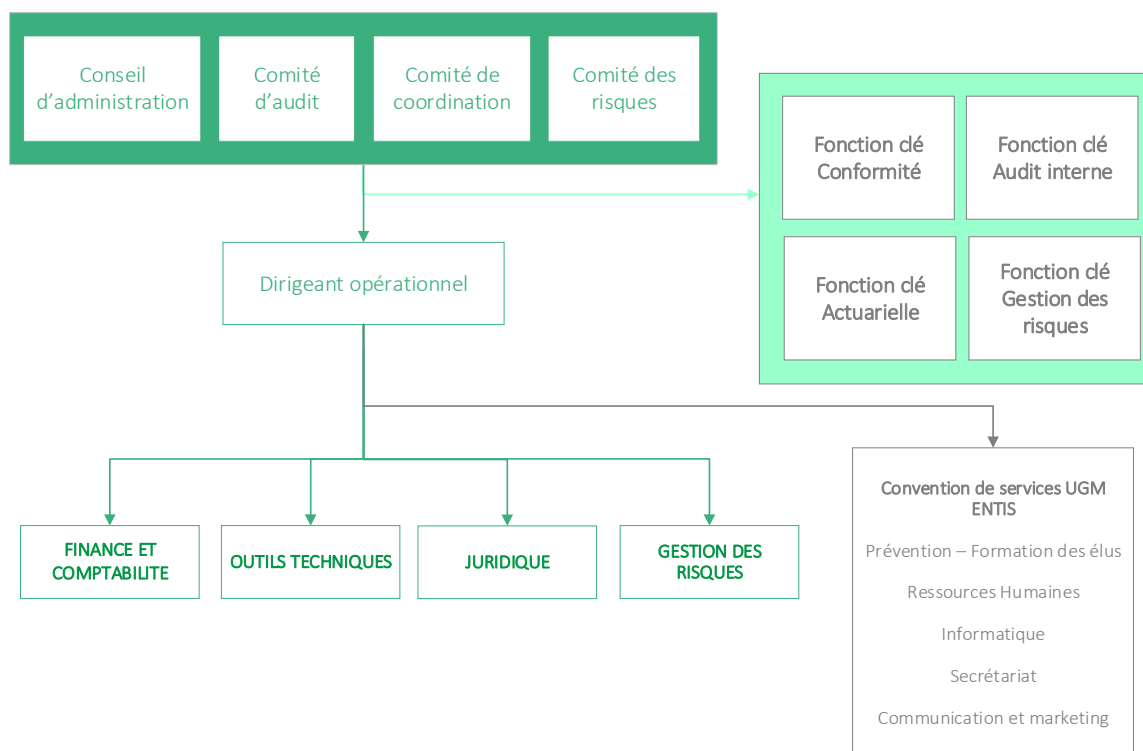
Conseil d’administration

Comité d’audit

Comité de coordination

Comité des risques

Fonction clé Conformité

Fonction clé Audit interne

Fonction clé Actuarielle

Fonction clé Gestion des risques

Dirigeant opérationnel

FINANCE ET COMPTABILITE

OUTILS TECHNIQUES

JURIDIQUE

GESTION DES RISQUES

Convention de services UGM ENTIS

Prévention – Formation des élus

Ressources Humaines

Informatique

Secrétariat

Communication et marketing